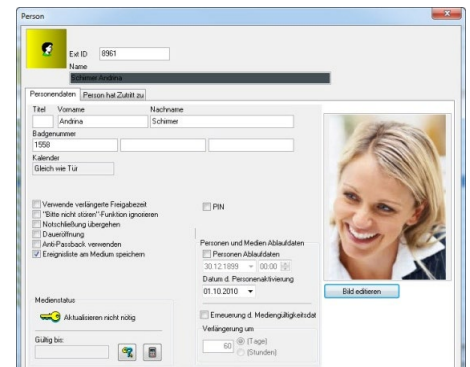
Person

Ext ID 8961
Name
Schirner Andrina

Personendaten | Person hat Zutritt zu

Titel Vorname Nachname
Andrina Schirner
Badgenummer
1558
Kalender
Gleich wie Tür

Verwende verlängerte Freigabezeit
"Bitte nicht stören"-Funktion ignorieren
Notschließung übergehen
Daueröffnung
Anti-Passback verwenden
Ereignisliste am Medium speichern

PIN

Personen und Medien Ablaufdaten
Personen Ablaufdaten
30.12.1899 00:00
Datum d. Personenaktivierung
01.10.2010

Erneuerung d. Mediengültigkeitsdat
Verlängerung um
60 (Tage)
(Stunden)

Bild editieren

Medienstatus
Aktualisieren nicht nötig
Gültig bis: